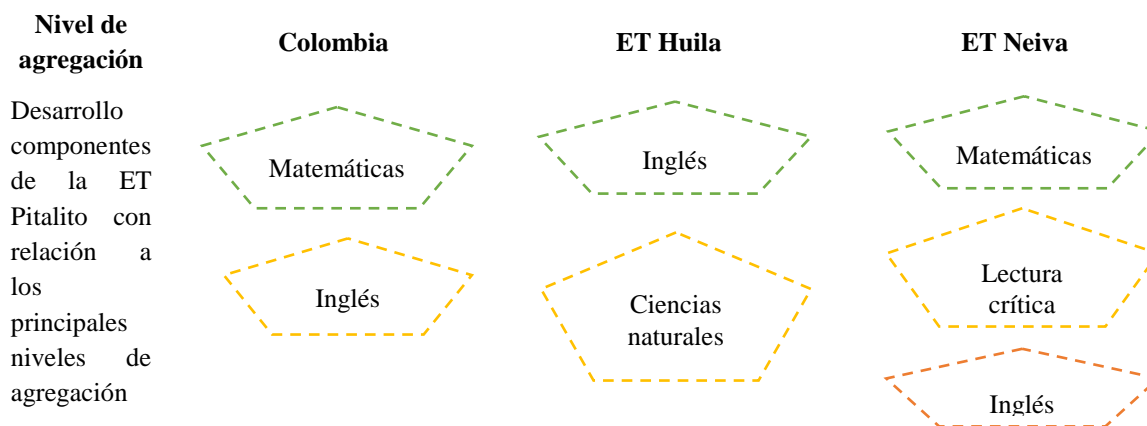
Nivel de agregación

Colombia

ET Huila

ET Neiva

Desarrollo componentes de la ET Pitalito con relación a los principales niveles de agregación

Matemáticas

Inglés

Inglés

Ciencias naturales

Matemáticas

Lectura crítica

Inglés